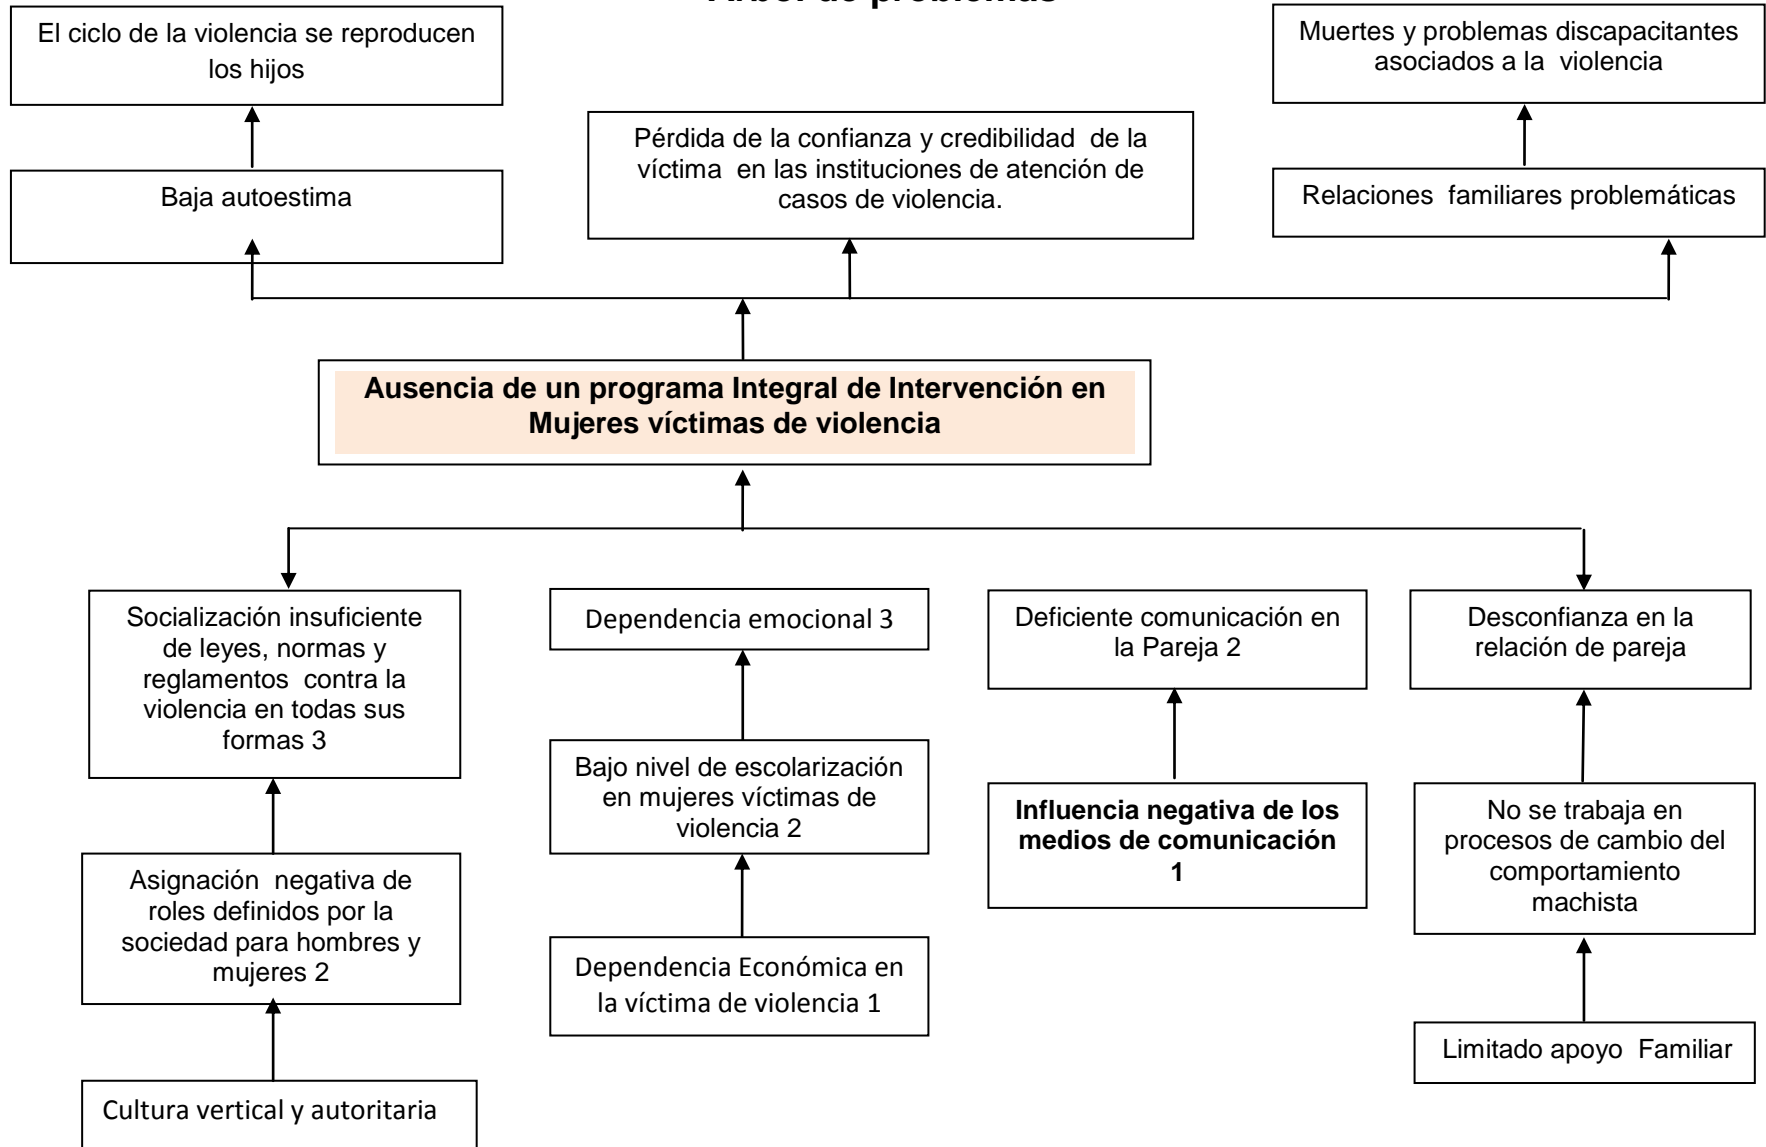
Árbol de problemas

El ciclo de la violencia se reproducen los hijos

Baja autoestima

Pérdida de la confianza y credibilidad de la víctima en las instituciones de atención de casos de violencia.

Muertes y problemas discapacitantes asociados a la violencia

Relaciones familiares problemáticas

**Ausencia de un programa Integral de Intervención en Mujeres víctimas de violencia**

Socialización insuficiente de leyes, normas y reglamentos contra la violencia en todas sus formas 3

Asignación negativa de roles definidos por la sociedad para hombres y mujeres 2

Cultura vertical y autoritaria

Dependencia emocional 3

Bajo nivel de escolarización en mujeres víctimas de violencia 2

Dependencia Económica en la víctima de violencia 1

Deficiente comunicación en la Pareja 2

**Influencia negativa de los medios de comunicación 1**

Desconfianza en la relación de pareja

No se trabaja en procesos de cambio del comportamiento machista

Limitado apoyo Familiar